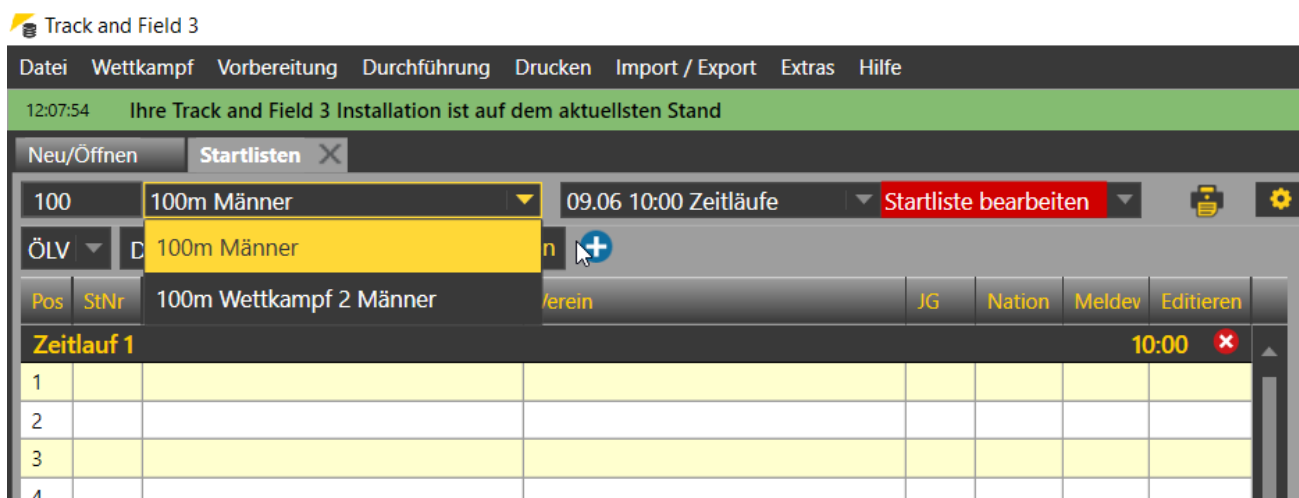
Track and Field 3

Datei Wettkampf Vorbereitung Durchführung Drucken Import / Export Extras Hilfe

12:07:54 Ihre Track and Field 3 Installation ist auf dem aktuellsten Stand

Neu/Öffnen Startlisten

100 100m Männer 09.06 10:00 Zeitläufe Startliste bearbeiten

ÖLV D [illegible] n

100m Männer
100m Wettkampf 2 Männer

| Pos | StNr | | Verein | JG | Nation | Meldev | Editieren |
|---|---|---|---|---|---|---|---|
| Zeitlauf 1 | | | | | | 10:00 | |
| 1 | | | | | | | |
| 2 | | | | | | | |
| 3 | | | | | | | |
| 4 | | | | | | | |